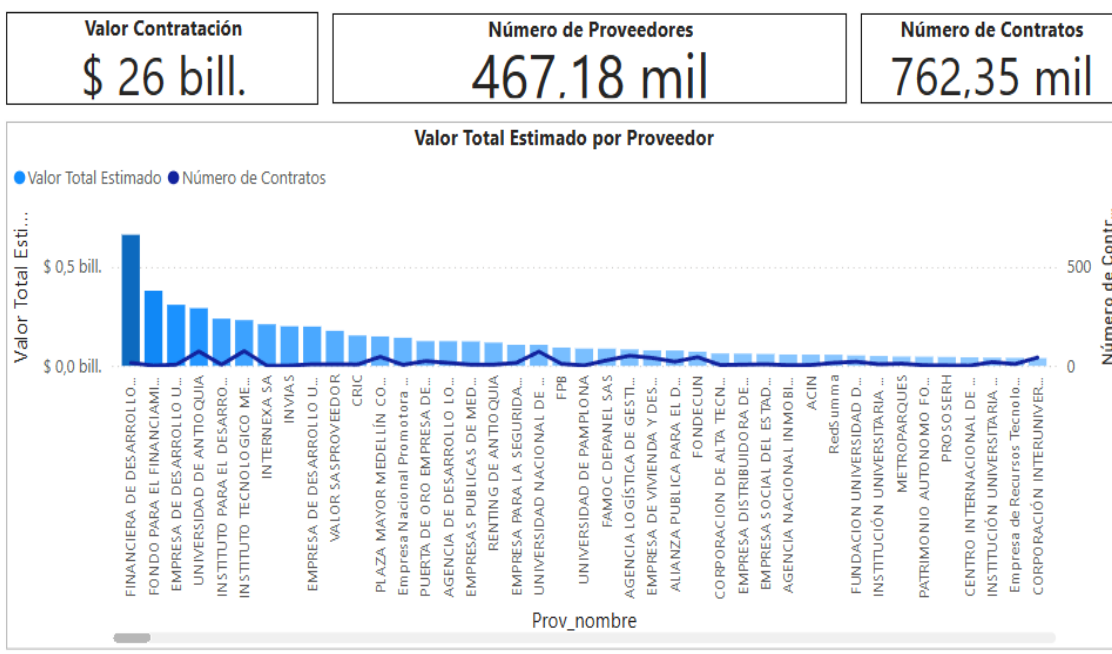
Valor Contratación
$ 26 bill.

Número de Proveedores
467,18 mil

Número de Contratos
762,35 mil

Valor Total Estimado por Proveedor

Valor Total Estimado Número de Contratos

Valor Total Esti...
$ 0,5 bill.
$ 0,0 bill.

500
0
Número de Contr...

FINANCIERA DE DESARROLLO ...
FONDO PARA EL FINANCIAMI...
EMPRESA DE DESARROLLO U...
UNIVERSIDAD DE ANTIOQUIA
INSTITUTO PARA EL DESARRO...
INSTITUTO TECNOLOGICO ME...
INTERNEXA SA
INVIAS
EMPRESA DE DESARROLLO U...
VALOR SASPROVEEDOR
CRIC
PLAZA MAYOR MEDELLÍN CO...
Empresa Nacional Promotora ...
PUERTA DE ORO EMPRESA DE...
AGENCIA DE DESARROLLO LO...
EMPRESAS PUBLICAS DE MED...
RENTING DE ANTIOQUIA
EMPRESA PARA LA SEGURIDA...
UNIVERSIDAD NACIONAL DE ...
FPB
UNIVERSIDAD DE PAMPLONA
FAMOC DEPANEL SAS
AGENCIA LOGÍSTICA DE GESTI...
EMPRESA DE VIVIENDA Y DES...
ALIANZA PUBLICA PARA EL D...
FONDECUN
CORPORACION DE ALTA TECN...
EMPRESA DISTRIBUIDORA DE...
EMPRESA SOCIAL DEL ESTAD...
AGENCIA NACIONAL INMOBI...
ACIN
RedSumma
FUNDACION UNIVERSIDAD D...
INSTITUCIÓN UNIVERSITARIA ...
METROPARQUES
PATRIMONIO AUTONOMO FO...
PROSOSERH
CENTRO INTERNACIONAL DE ...
INSTITUCIÓN UNIVERSITARIA ...
Empresa de Recursos Tecnolo...
CORPORACIÓN INTERUNIVER...

Prov_nombre